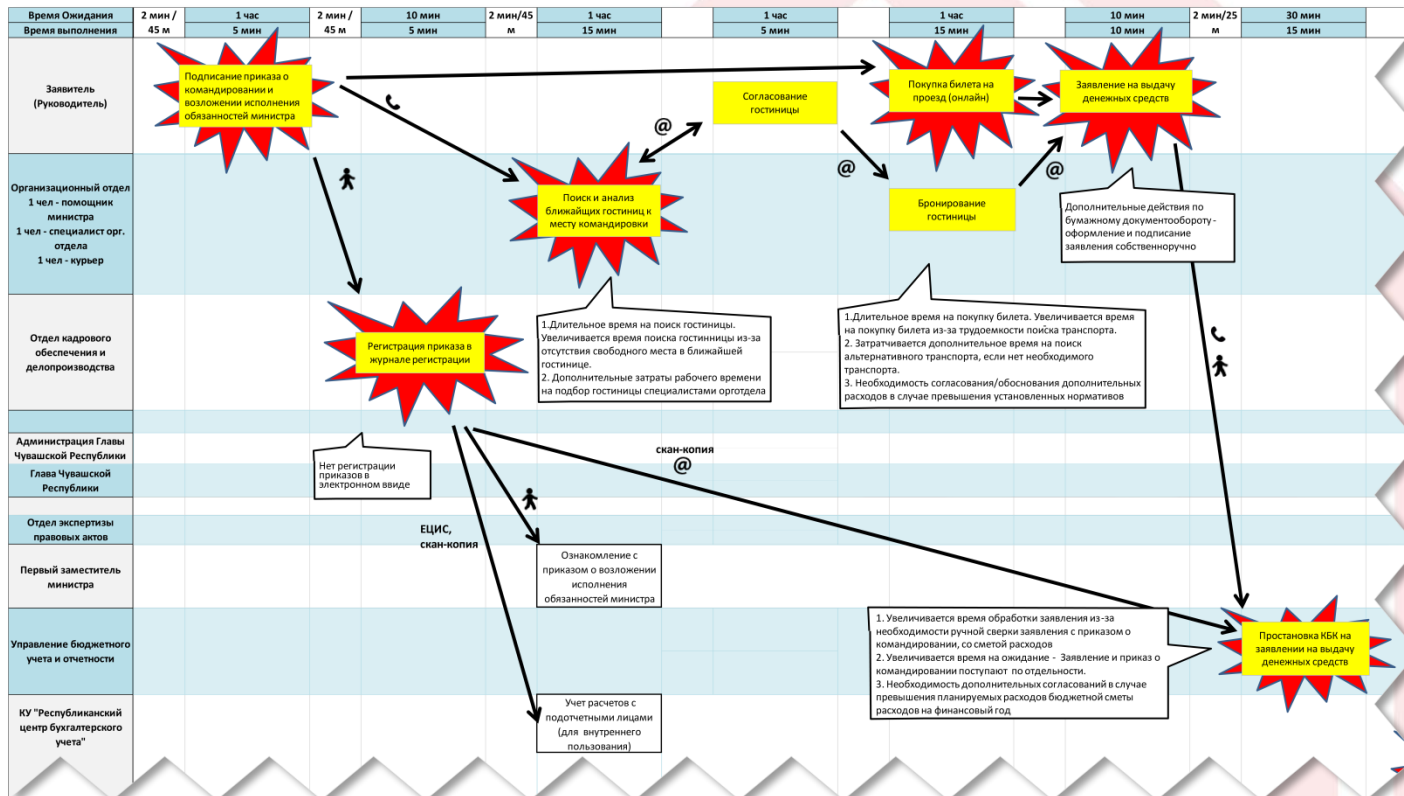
| Время Ожидания | 2 мин / 45 м | 1 час | 2 мин / 45 м | 10 мин | 2 мин/45 м | 1 час | | 1 час | | 1 час | | 10 мин | 2 мин/25 м | 30 мин |
|---|---|---|---|---|---|---|---|---|---|---|---|---|---|---|
| Время выполнения | | 5 мин | | 5 мин | | 15 мин | | 5 мин | | 15 мин | | 10 мин | | 15 мин |

Заявитель (Руководитель)

Организационный отдел 1 чел - помощник министра 1 чел - специалист орг. отдела 1 чел - курьер

Отдел кадрового обеспечения и делопроизводства

Администрация Главы Чувашской Республики

Глава Чувашской Республики

Отдел экспертизы правовых актов

Первый заместитель министра

Управление бюджетного учета и отчетности

КУ "Республиканский центр бухгалтерского учета"

Подписание приказа о командировании и возложении исполнения обязанностей министра

Согласование гостиницы

Покупка билета на проезд (онлайн)

Заявление на выдачу денежных средств

@

@

Поиск и анализ ближайших гостиниц к месту командировки

Бронирование гостиницы

@

Дополнительные действия по бумажному документообороту - оформление и подписание заявления собственноручно

Регистрация приказа в журнале регистрации

1.Длительное время на поиск гостиницы. Увеличивается время поиска гостиницы из-за отсутствия свободного места в ближайшей гостинице.
2. Дополнительные затраты рабочего времени на подбор гостиницы специалистами орготдела

1.Длительное время на покупку билета. Увеличивается время на покупку билета из-за трудоемкости поиска транспорта.
2. Затрачивается дополнительное время на поиск альтернативного транспорта, если нет необходимого транспорта.
3. Необходимость согласования/обоснования дополнительных расходов в случае превышения установленных нормативов

Нет регистрации приказов в электронном ввиде

скан-копия
@

ЕЦИС, скан-копия

Ознакомление с приказом о возложении исполнения обязанностей министра

1. Увеличивается время обработки заявления из-за необходимости ручной сверки заявления с приказом о командировании, со сметой расходов
2. Увеличивается время на ожидание - Заявление и приказ о командировании поступают по отдельности.
3. Необходимость дополнительных согласований в случае превышения планируемых расходов бюджетной сметы расходов на финансовый год

Простановка КБК на заявлении на выдачу денежных средств

Учет расчетов с подотчетными лицами (для внутреннего пользования)